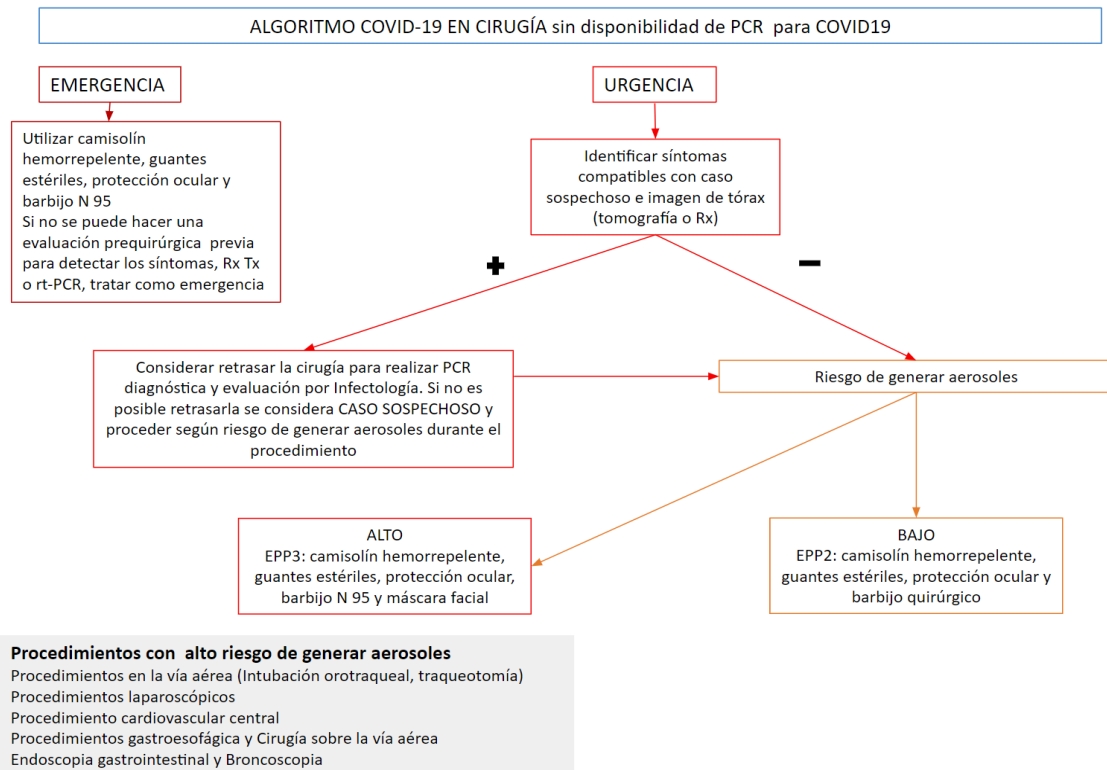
ALGORITMO COVID-19 EN CIRUGÍA sin disponibilidad de PCR para COVID19

EMERGENCIA

Utilizar camisolín hemorrepelente, guantes estériles, protección ocular y barbijo N 95
Si no se puede hacer una evaluación prequirúrgica previa para detectar los síntomas, Rx Tx o rt-PCR, tratar como emergencia

URGENCIA

Identificar síntomas compatibles con caso sospechoso e imagen de tórax (tomografía o Rx)

+

−

Considerar retrasar la cirugía para realizar PCR diagnóstica y evaluación por Infectología. Si no es posible retrasarla se considera CASO SOSPECHOSO y proceder según riesgo de generar aerosoles durante el procedimiento

Riesgo de generar aerosoles

ALTO
EPP3: camisolín hemorrepelente, guantes estériles, protección ocular, barbijo N 95 y máscara facial

BAJO
EPP2: camisolín hemorrepelente, guantes estériles, protección ocular y barbijo quirúrgico

Procedimientos con alto riesgo de generar aerosoles
Procedimientos en la vía aérea (Intubación orotraqueal, traqueotomía)
Procedimientos laparoscópicos
Procedimiento cardiovascular central
Procedimientos gastroesofágica y Cirugía sobre la vía aérea
Endoscopia gastrointestinal y Broncoscopia